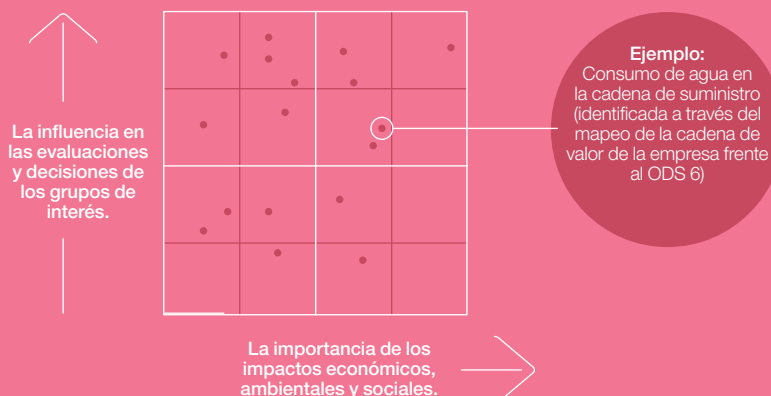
La influencia en las evaluaciones y decisiones de los grupos de interés.

Ejemplo:
Consumo de agua en la cadena de suministro (identificada a través del mapeo de la cadena de valor de la empresa frente al ODS 6)

La importancia de los impactos económicos, ambientales y sociales.